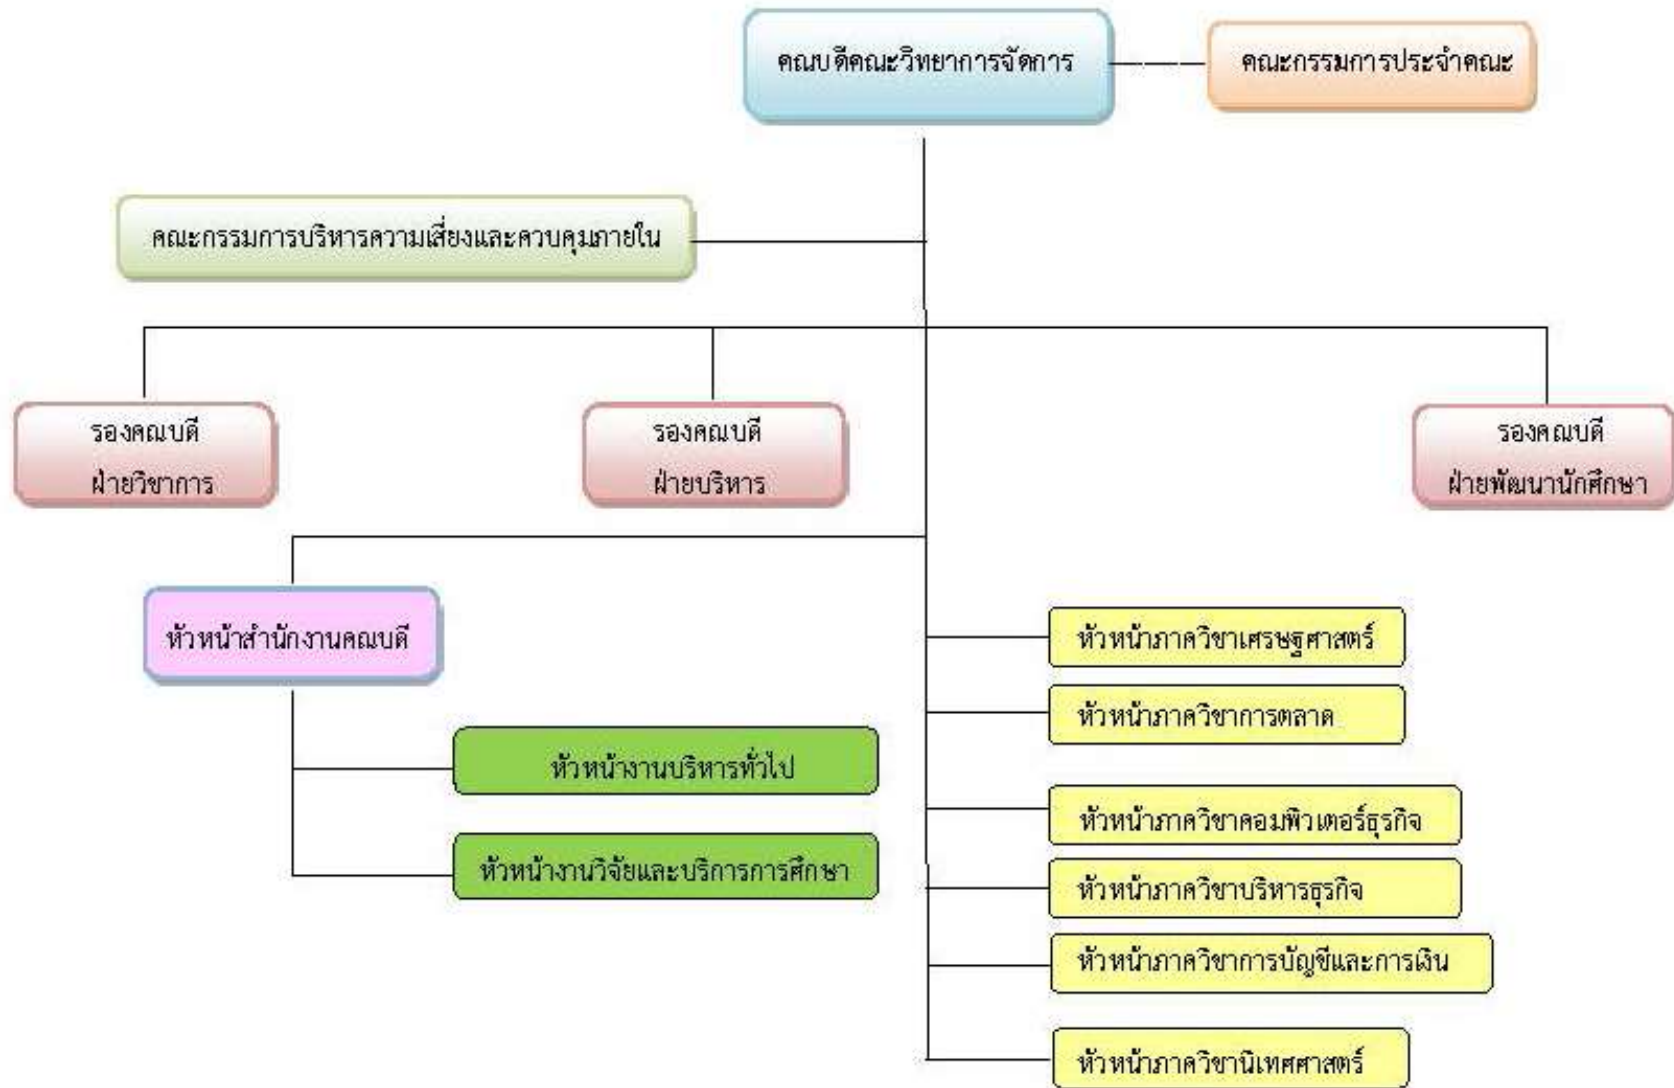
คณบดีคณะวิทยาการจัดการ

คณะกรรมการประจำคณะ

คณะกรรมการบริหารความเสี่ยงและควบคุมภายใน

รองคณบดี
ฝ่ายวิชาการ

รองคณบดี
ฝ่ายบริหาร

รองคณบดี
ฝ่ายพัฒนานักศึกษา

หัวหน้าสำนักงานคณบดี

หัวหน้างานบริหารทั่วไป

หัวหน้างานวิจัยและบริการการศึกษา

หัวหน้าภาควิชาเศรษฐศาสตร์

หัวหน้าภาควิชาการตลาด

หัวหน้าภาควิชาคอมพิวเตอร์ธุรกิจ

หัวหน้าภาควิชาบริหารธุรกิจ

หัวหน้าภาควิชาการบัญชีและการเงิน

หัวหน้าภาควิชานิเทศศาสตร์